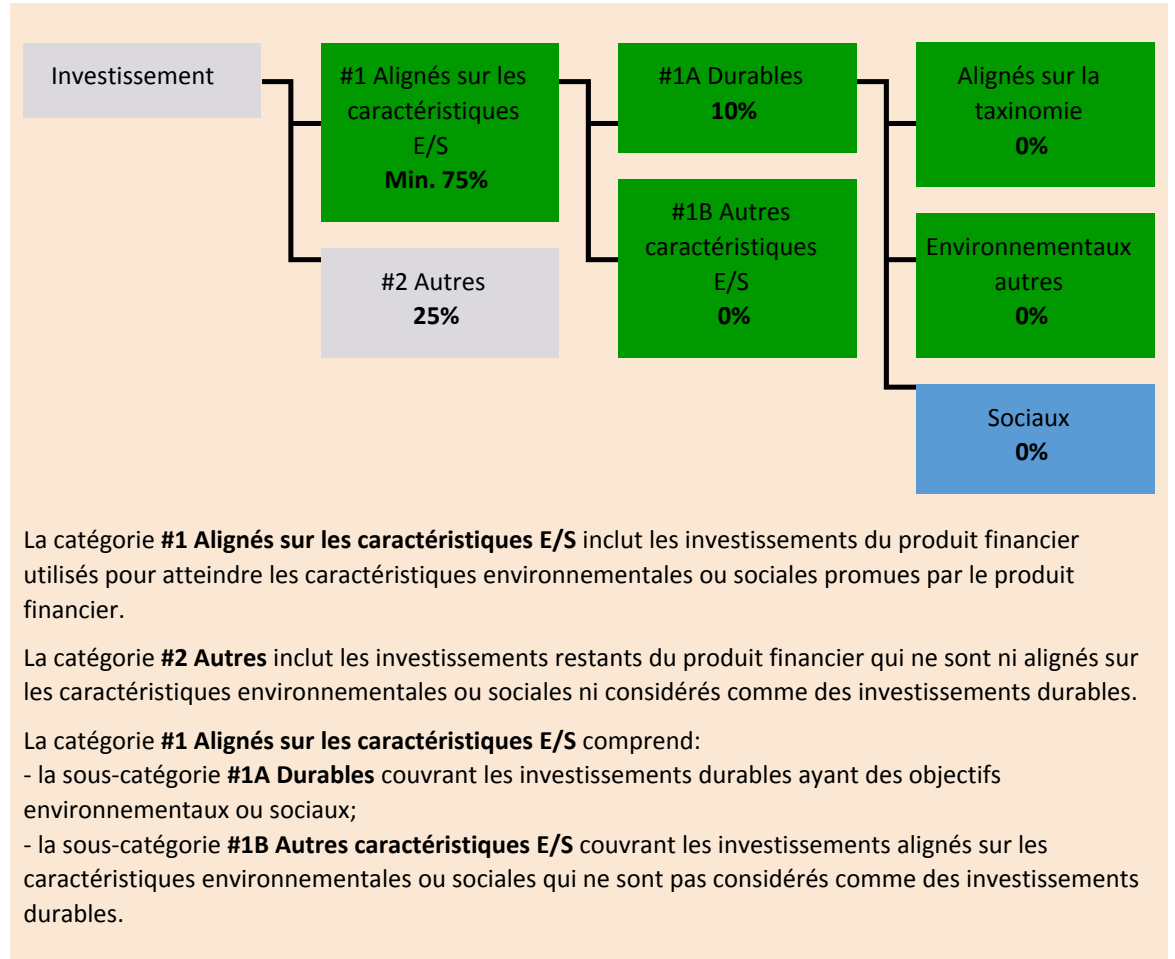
Investissement

#1 Alignés sur les caractéristiques E/S
Min. 75%

#2 Autres
25%

#1A Durables
10%

#1B Autres caractéristiques E/S
0%

Alignés sur la taxinomie
0%

Environnementaux autres
0%

Sociaux
0%

La catégorie **#1 Alignés sur les caractéristiques E/S** inclut les investissements du produit financier utilisés pour atteindre les caractéristiques environnementales ou sociales promues par le produit financier.

La catégorie **#2 Autres** inclut les investissements restants du produit financier qui ne sont ni alignés sur les caractéristiques environnementales ou sociales ni considérés comme des investissements durables.

La catégorie **#1 Alignés sur les caractéristiques E/S** comprend:
- la sous-catégorie **#1A Durables** couvrant les investissements durables ayant des objectifs environnementaux ou sociaux;
- la sous-catégorie **#1B Autres caractéristiques E/S** couvrant les investissements alignés sur les caractéristiques environnementales ou sociales qui ne sont pas considérés comme des investissements durables.